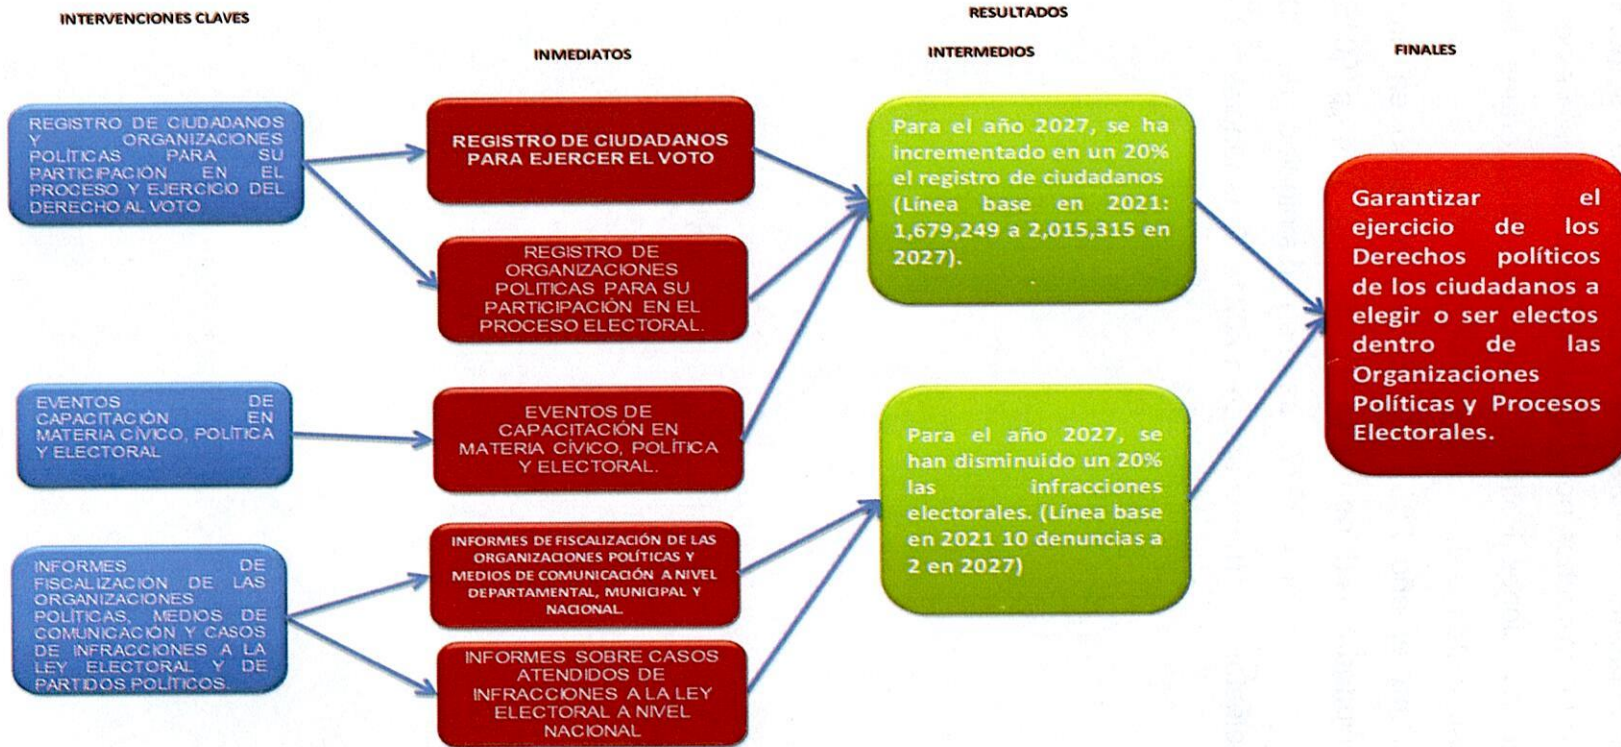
INTERVENCIONES CLAVES

RESULTADOS

INMEDIATOS

INTERMEDIOS

FINALES

REGISTRO DE CIUDADANOS Y ORGANIZACIONES POLÍTICAS PARA SU PARTICIPACIÓN EN EL PROCESO Y EJERCICIO DEL DERECHO AL VOTO

REGISTRO DE CIUDADANOS PARA EJERCER EL VOTO

REGISTRO DE ORGANIZACIONES POLITICAS PARA SU PARTICIPACIÓN EN EL PROCESO ELECTORAL.

Para el año 2027, se ha incrementado en un 20% el registro de ciudadanos (Línea base en 2021: 1,679,249 a 2,015,315 en 2027).

Garantizar el ejercicio de los Derechos políticos de los ciudadanos a elegir o ser electos dentro de las Organizaciones Políticas y Procesos Electorales.

EVENTOS DE CAPACITACIÓN EN MATERIA CÍVICO, POLÍTICA Y ELECTORAL

EVENTOS DE CAPACITACIÓN EN MATERIA CÍVICO, POLÍTICA Y ELECTORAL.

Para el año 2027, se han disminuido un 20% las infracciones electorales. (Línea base en 2021 10 denuncias a 2 en 2027)

INFORMES DE FISCALIZACIÓN DE LAS ORGANIZACIONES POLÍTICAS, MEDIOS DE COMUNICACIÓN Y CASOS DE INFRACCIONES A LA LEY ELECTORAL Y DE PARTIDOS POLÍTICOS.

INFORMES DE FISCALIZACIÓN DE LAS ORGANIZACIONES POLÍTICAS Y MEDIOS DE COMUNICACIÓN A NIVEL DEPARTAMENTAL, MUNICIPAL Y NACIONAL.

INFORMES SOBRE CASOS ATENDIDOS DE INFRACCIONES A LA LEY ELECTORAL A NIVEL NACIONAL